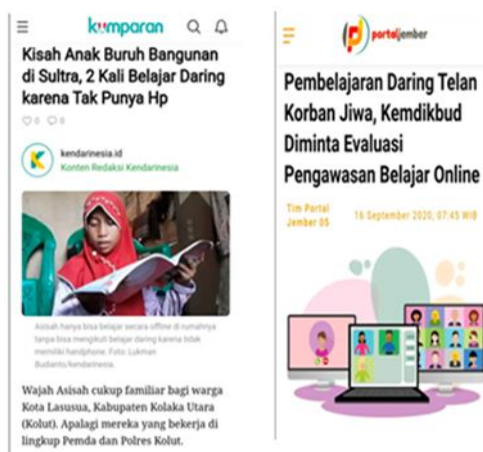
kumparan

Kisah Anak Buruh Bangunan di Sultra, 2 Kali Belajar Daring karena Tak Punya Hp

0 0

K

kendarinesia.id
Konten Redaksi Kendarinesia

Asisah hanya bisa belajar secara offline di rumahnya tanpa bisa mengikuti belajar daring karena tidak memiliki handphone. Foto: Lukman Budianto/kendarinesia.

Wajah Asisah cukup familiar bagi warga Kota Lasusua, Kabupaten Kolaka Utara (Kolut). Apalagi mereka yang bekerja di lingkup Pemda dan Polres Kolut.

portaljember

Pembelajaran Daring Telan Korban Jiwa, Kemdikbud Diminta Evaluasi Pengawasan Belajar Online

Tim Portal Jember 05

16 September 2020, 07:45 WIB